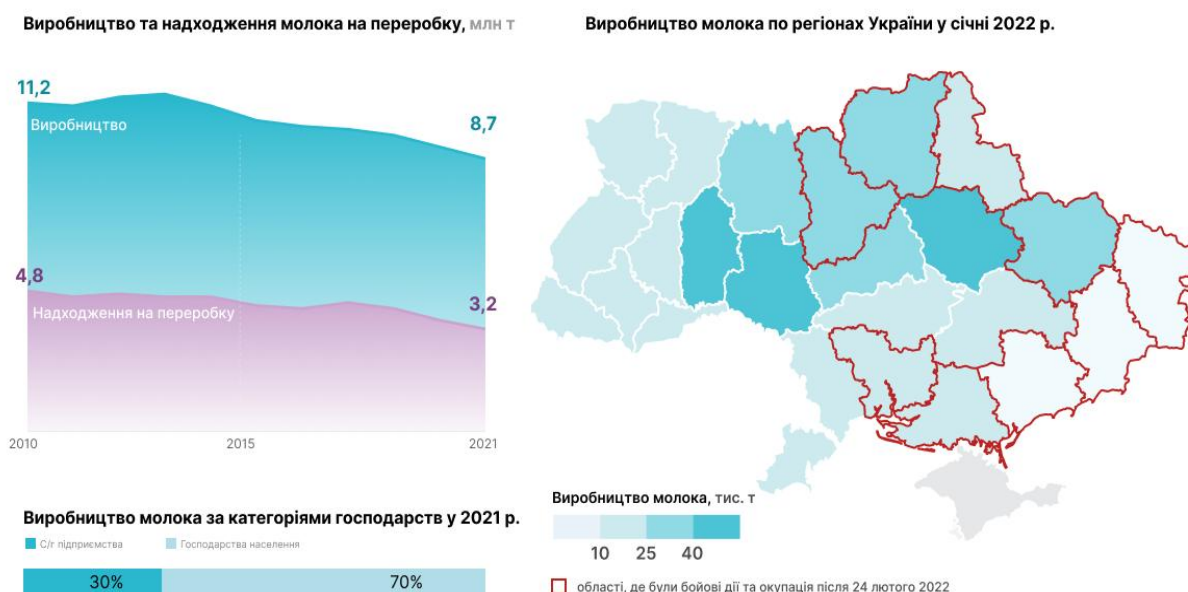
Виробництво та надходження молока на переробку, млн т

11,2

Виробництво

8,7

4,8

Надходження на переробку

3,2

2010

2015

2021

Виробництво молока по регіонах України у січні 2022 р.

Виробництво молока, тис. т

10 25 40

області, де були бойові дії та окупація після 24 лютого 2022

Виробництво молока за категоріями господарств у 2021 р.

С/г підприємства

Господарства населення

30%

70%